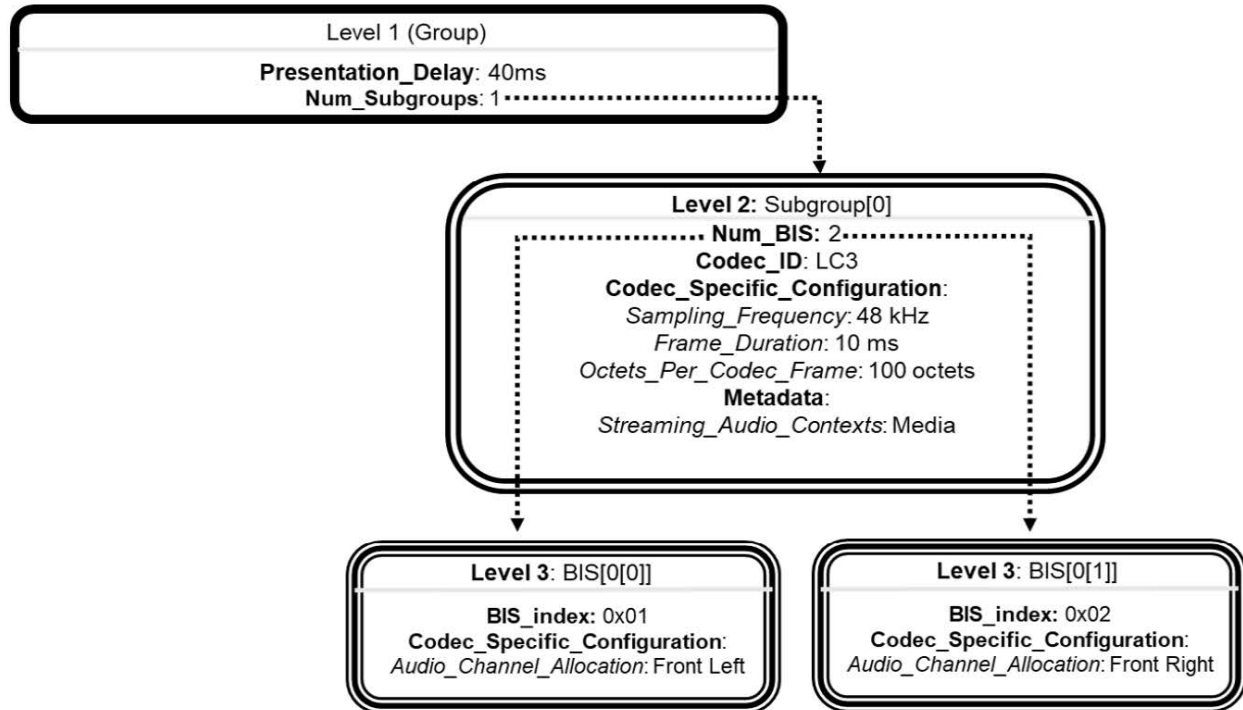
Level 1 (Group)

Presentation_Delay: 40ms
Num_Subgroups: 1

Level 2: Subgroup[0]

Num_BIS: 2
Codec_ID: LC3
Codec_Specific_Configuration:
Sampling_Frequency: 48 kHz
Frame_Duration: 10 ms
Octets_Per_Codec_Frame: 100 octets
Metadata:
Streaming_Audio_Contexts: Media

Level 3: BIS[0[0]]

BIS_index: 0x01
Codec_Specific_Configuration:
Audio_Channel_Allocation: Front Left

Level 3: BIS[0[1]]

BIS_index: 0x02
Codec_Specific_Configuration:
Audio_Channel_Allocation: Front Right